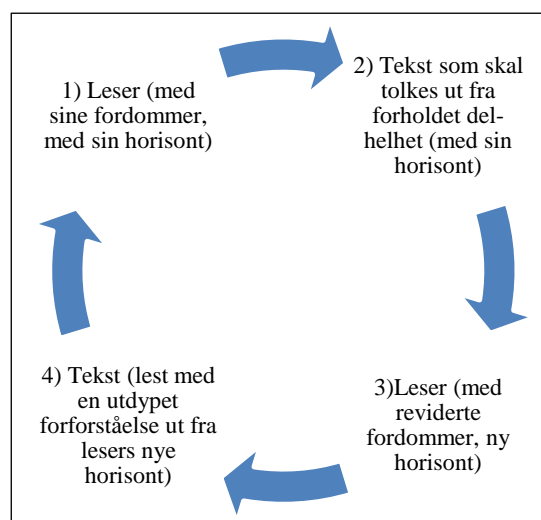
1) Leser (med sine fordommer, med sin horisont)

2) Tekst som skal tolkes ut fra forholdet del-helhet (med sin horisont)

3)Leser (med reviderte fordommer, ny horisont)

4) Tekst (lest med en utdypet forforståelse ut fra lesers nye horisont)